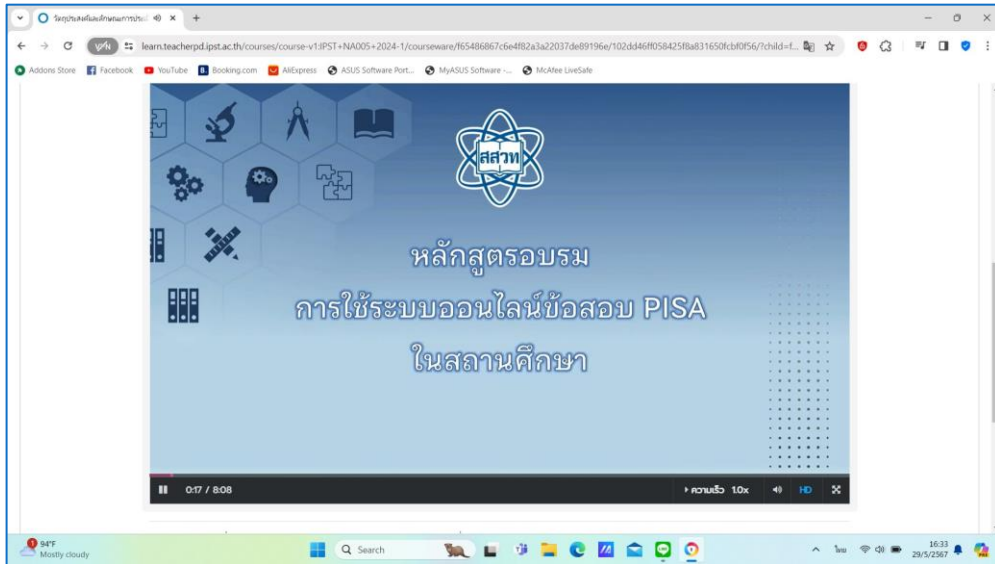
วัตถุประสงค์และลักษณะการประเ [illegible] ×

learn.teacherpd.ipst.ac.th/courses/course-v1:IPST+NA005+2024-1/courseware/f65486867c6e4f82a3a22037de89196e/102dd46ff058425f8a831650fcbf0f56/?child=f...

Addons Store Facebook YouTube Booking.com AliExpress ASUS Software Port... MyASUS Software -... McAfee LiveSafe

สสวท

หลักสูตรอบรม
การใช้ระบบออนไลน์ข้อสอบ PISA
ในสถานศึกษา

0:17 / 8:08

ความเร็ว 1.0x

HD

94°F
Mostly cloudy

Search

ไทย

16:33
29/5/2567